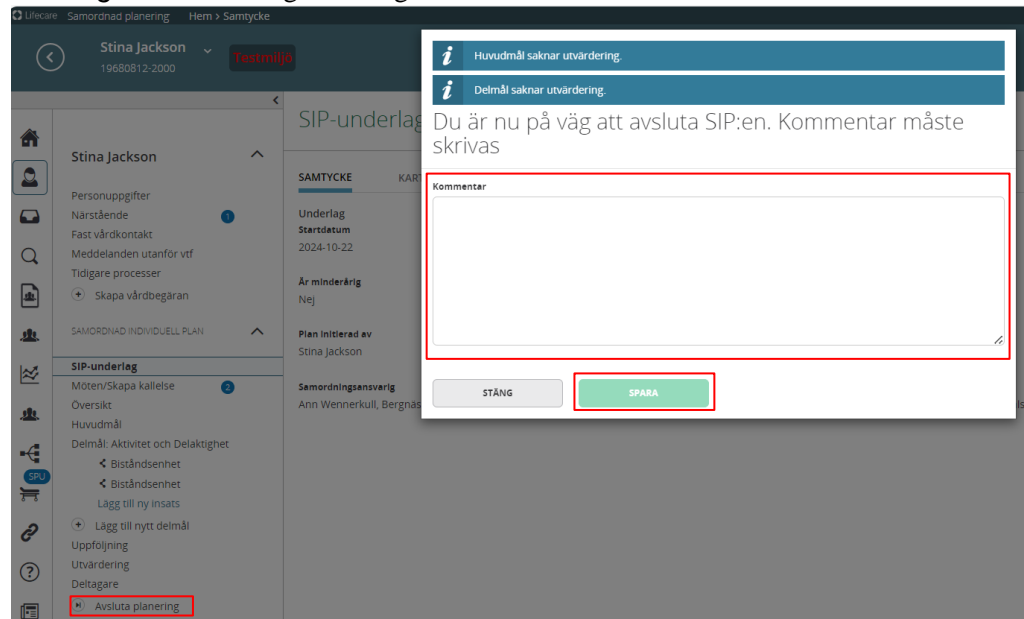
Lifecare Samordnad planering Hem > Samtycke

Stina Jackson
19680812-2000
Testmiljö

Stina Jackson

Personuppgifter
Närstående 1
Fast vårdkontakt
Meddelanden utanför vtf
Tidigare processer
Skapa vårdbegäran

SAMORDNAD INDIVIDUELL PLAN

SIP-underlag
Möten/Skapa kallelse 2
Översikt
Huvudmål
Delmål: Aktivitet och Delaktighet
Biståndsenhet
Biståndsenhet
Lägg till ny insats
Lägg till nytt delmål
Uppföljning
Utvärdering
Deltagare
Avsluta planering

SPU

SIP-underlag

SAMTYCKE KART

Underlag
Startdatum
2024-10-22

Är minderårig
Nej

Plan initierad av
Stina Jackson

Samordningsansvarig
Ann Wennerkull, Bergnäs

Huvudmål saknar utvärdering.

Delmål saknar utvärdering.

Du är nu på väg att avsluta SIP:en. Kommentar måste skrivas

Kommentar

STÄNG

SPARA